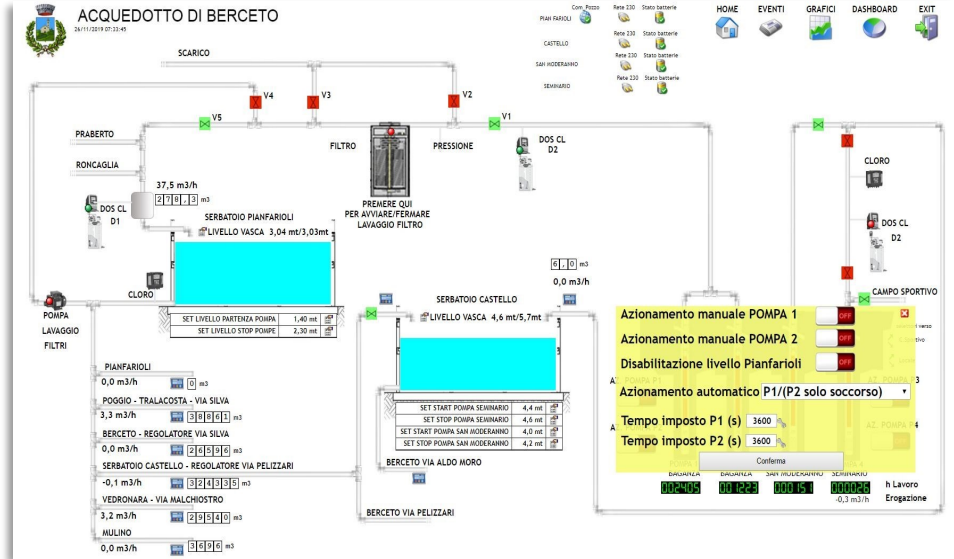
ACQUEDOTTO DI BERCETO
26/11/2019 07:33:49

Com_Pozzo
PIAN FARIOLI
Rete 230
Stato batterie
CASTELLO
Rete 230
Stato batterie
SAN MODERANNO
Rete 230
Stato batterie
SEMINARIO
Rete 230
Stato batterie

HOME
EVENTI
GRAFICI
DASHBOARD
EXIT

SCARICO
V4
V3
V2
V5
V1
PRABERTO
RONCAGLIA
FILTRO
PRESSIONE
DOS CL D2
37,5 m3/h
2 7 8 , 3 m3
DOS CL D1
PREMERE QUI PER AVVIARE/FERMARE LAVAGGIO FILTRO
SERBATOIO PIANFARIOLI
LIVELLO VASCA 3,04 mt/3,03mt
CLORO
POMPA LAVAGGIO FILTRI

| SET LIVELLO PARTENZA POMPA | 1,40 mt |
|---|---|
| SET LIVELLO STOP POMPE | 2,30 mt |

6 , 0 m3
0,0 m3/h
SERBATOIO CASTELLO
LIVELLO VASCA 4,6 mt/5,7mt

| SET START POMPA SEMINARIO | 4,4 mt |
|---|---|
| SET STOP POMPA SEMINARIO | 4,6 mt |
| SET START POMPA SAN MODERANNO | 4,0 mt |
| SET STOP POMPA SAN MODERANNO | 4,2 mt |

CLORO
DOS CL D2
CAMPO SPORTIVO

PIANFARIOLI
0,0 m3/h 0 m3
POGGIO - TRALACOSTA - VIA SILVA
3,3 m3/h 3 8 8 6 1 m3
BERCETO - REGOLATORE VIA SILVA
2 6 5 9 6 m3
SERBATOIO CASTELLO - REGOLATORE VIA PELIZZARI
-0,1 m3/h 3 2 4 3 3 5 m3
VEDRONARA - VIA MALCHIOSTRO
3,2 m3/h 2 9 5 4 0 m3
MULINO
0,0 m3/h 3 6 9 6 m3
BERCETO VIA ALDO MORO
BERCETO VIA PELIZZARI

Azionamento manuale POMPA 1 OFF
Azionamento manuale POMPA 2 OFF
Disabilitazione livello Pianfarioli OFF
Azionamento automatico P1/(P2 solo soccorso)
Tempo imposto P1 (s) 3600
Tempo imposto P2 (s) 3600
Conferma

BAGANZA BAGANZA SAN MODERANNO SEMINARIO
002405 001223 000151 000026
-0,3 m3/h
h Lavoro
Erogazione